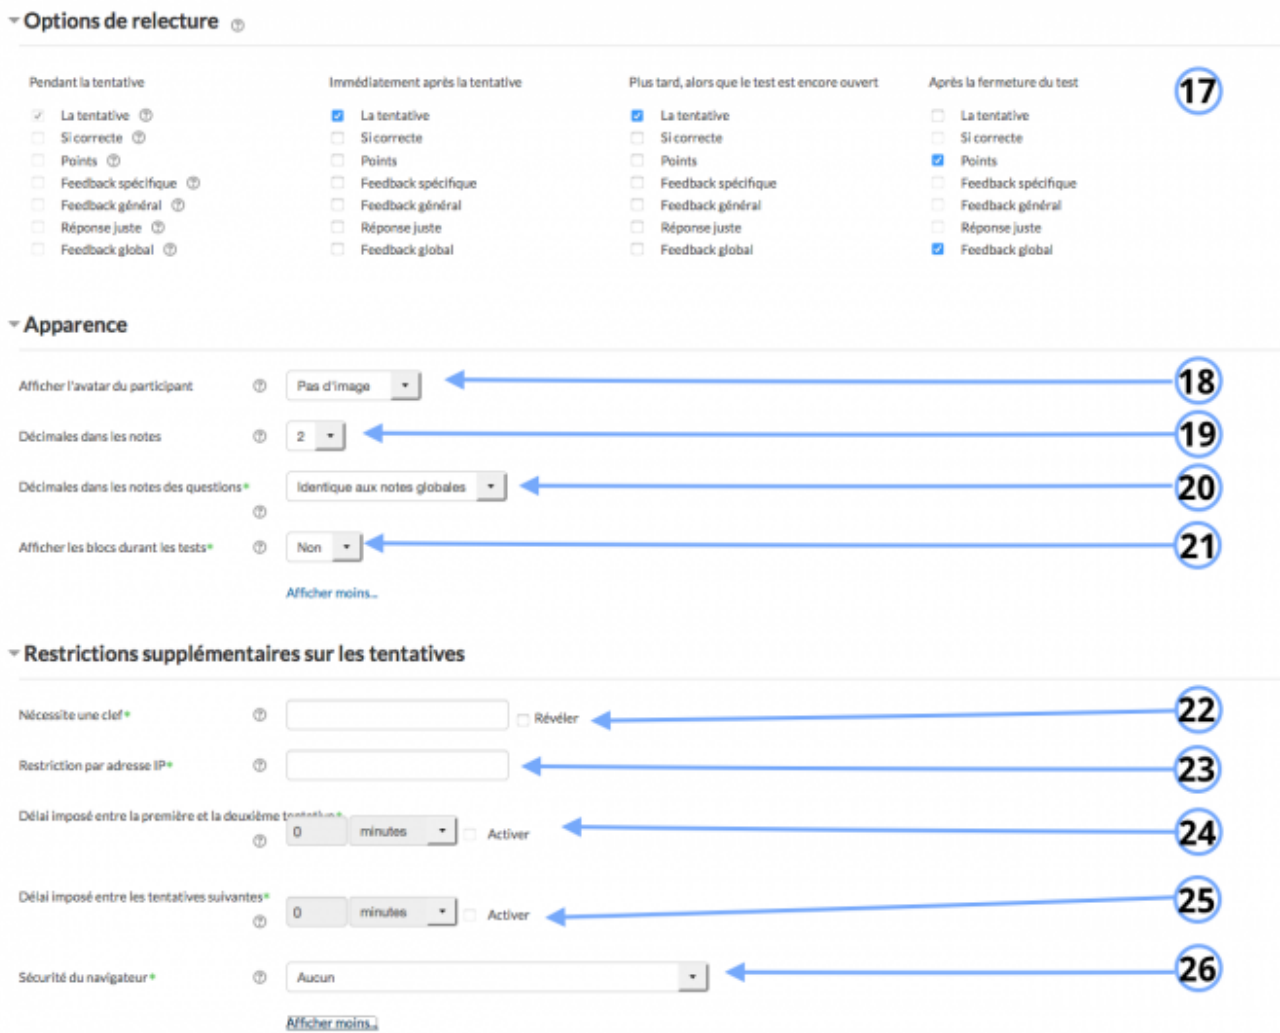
Options de relecture

Pendant la tentative

La tentative
Si correcte
Points
Feedback spécifique
Feedback général
Réponse juste
Feedback global

Immédiatement après la tentative

La tentative
Si correcte
Points
Feedback spécifique
Feedback général
Réponse juste
Feedback global

Plus tard, alors que le test est encore ouvert

La tentative
Si correcte
Points
Feedback spécifique
Feedback général
Réponse juste
Feedback global

Après la fermeture du test

La tentative
Si correcte
Points
Feedback spécifique
Feedback général
Réponse juste
Feedback global

17

Apparence

Afficher l'avatar du participant | Pas d'image | 18

Décimales dans les notes | 2 | 19

Décimales dans les notes des questions* | Identique aux notes globales | 20

Afficher les blocs durant les tests* | Non | 21

Afficher moins...

Restrictions supplémentaires sur les tentatives

Nécessite une clef* | Révéler | 22

Restriction par adresse IP* | 23

Délai imposé entre la première et la deuxième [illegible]* | 0 | minutes | Activer | 24

Délai imposé entre les tentatives suivantes* | 0 | minutes | Activer | 25

Sécurité du navigateur* | Aucun | 26

Afficher moins...